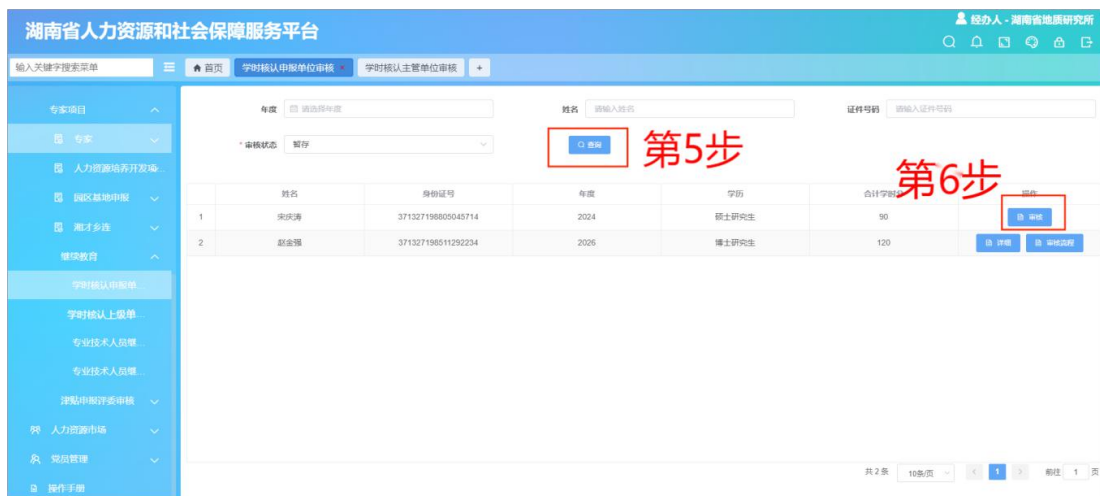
湖南省人力资源和社会保障服务平台

经办人 - 湖南省地质研究所

输入关键字搜索菜单

首页　学时核认申报单位审核　学时核认主管单位审核　+

专家项目
专家
人力资源培养开发项...
园区基地申报
湘才乡连
继续教育
学时核认申报单...
学时核认上级单...
专业技术人员继...
专业技术人员继...
津贴申报评委审核
人力资源市场
党员管理
操作手册

年度　请选择年度　　姓名　请输入姓名　　证件号码　请输入证件号码

* 审核状态　暂存　　查询

第5步

第6步

|  | 姓名 | 身份证号 | 年度 | 学历 | 合计学时 | 操作 |
|---|---|---|---|---|---|---|
| 1 | 宋庆涛 | 371327198805045714 | 2024 | 硕士研究生 | 90 | 审核 |
| 2 | 赵金强 | 371327198511292234 | 2026 | 博士研究生 | 120 | 详细　审核流程 |

共 2 条　10条/页　1　前往　1　页